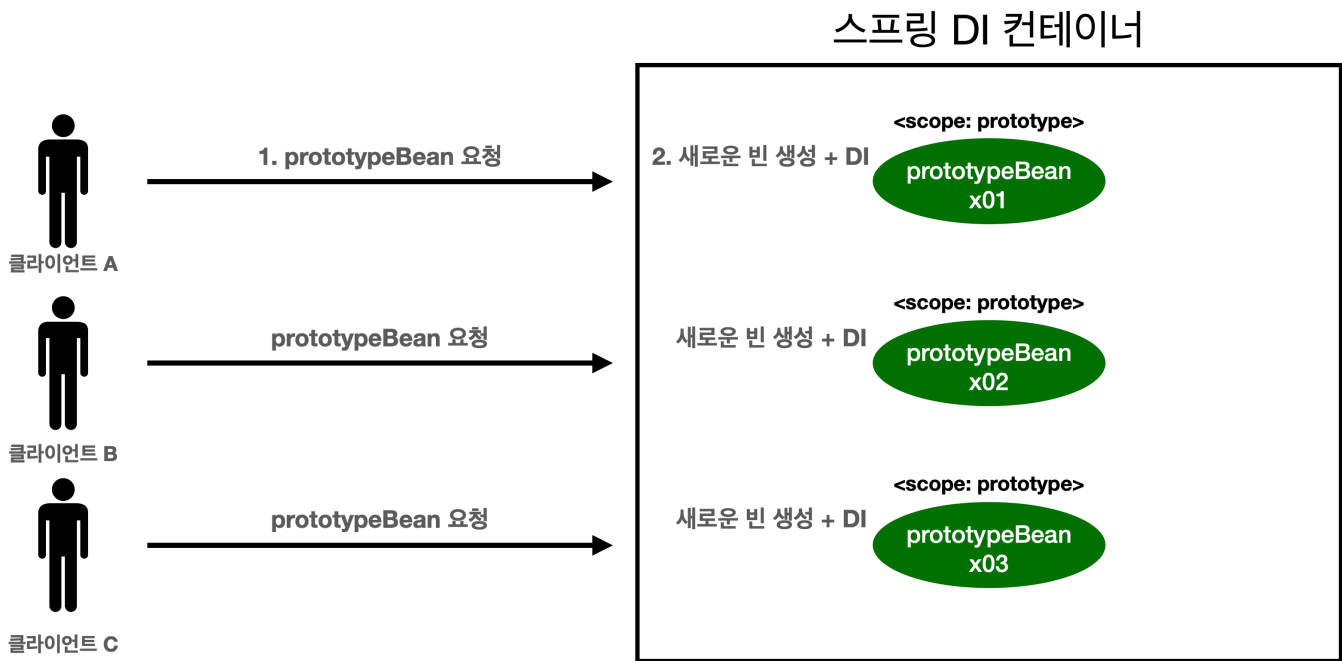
스프링 DI 컨테이너

1. prototypeBean 요청

2. 새로운 빈 생성 + DI

<scope: prototype>

prototypeBean x01

클라이언트 A

prototypeBean 요청

새로운 빈 생성 + DI

<scope: prototype>

prototypeBean x02

클라이언트 B

prototypeBean 요청

새로운 빈 생성 + DI

<scope: prototype>

prototypeBean x03

클라이언트 C